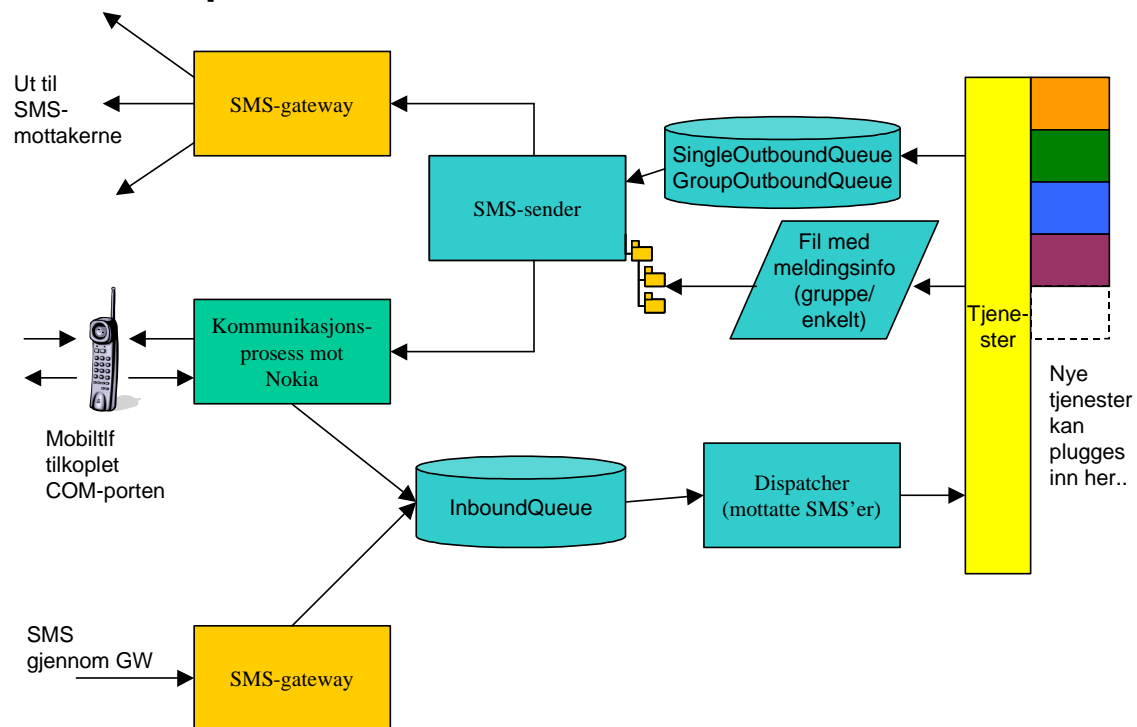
Ut til SMS-mottakerne

SMS-gateway

SingleOutboundQueue
GroupOutboundQueue

SMS-sender

Fil med meldingsinfo (gruppe/ enkelt)

Tjenester

Kommunikasjonsprosess mot Nokia

Nye tjenester kan plugges inn her..

Mobiltlf tilkoplet COM-porten

InboundQueue

Dispatcher (mottatte SMS'er)

SMS gjennom GW

SMS-gateway